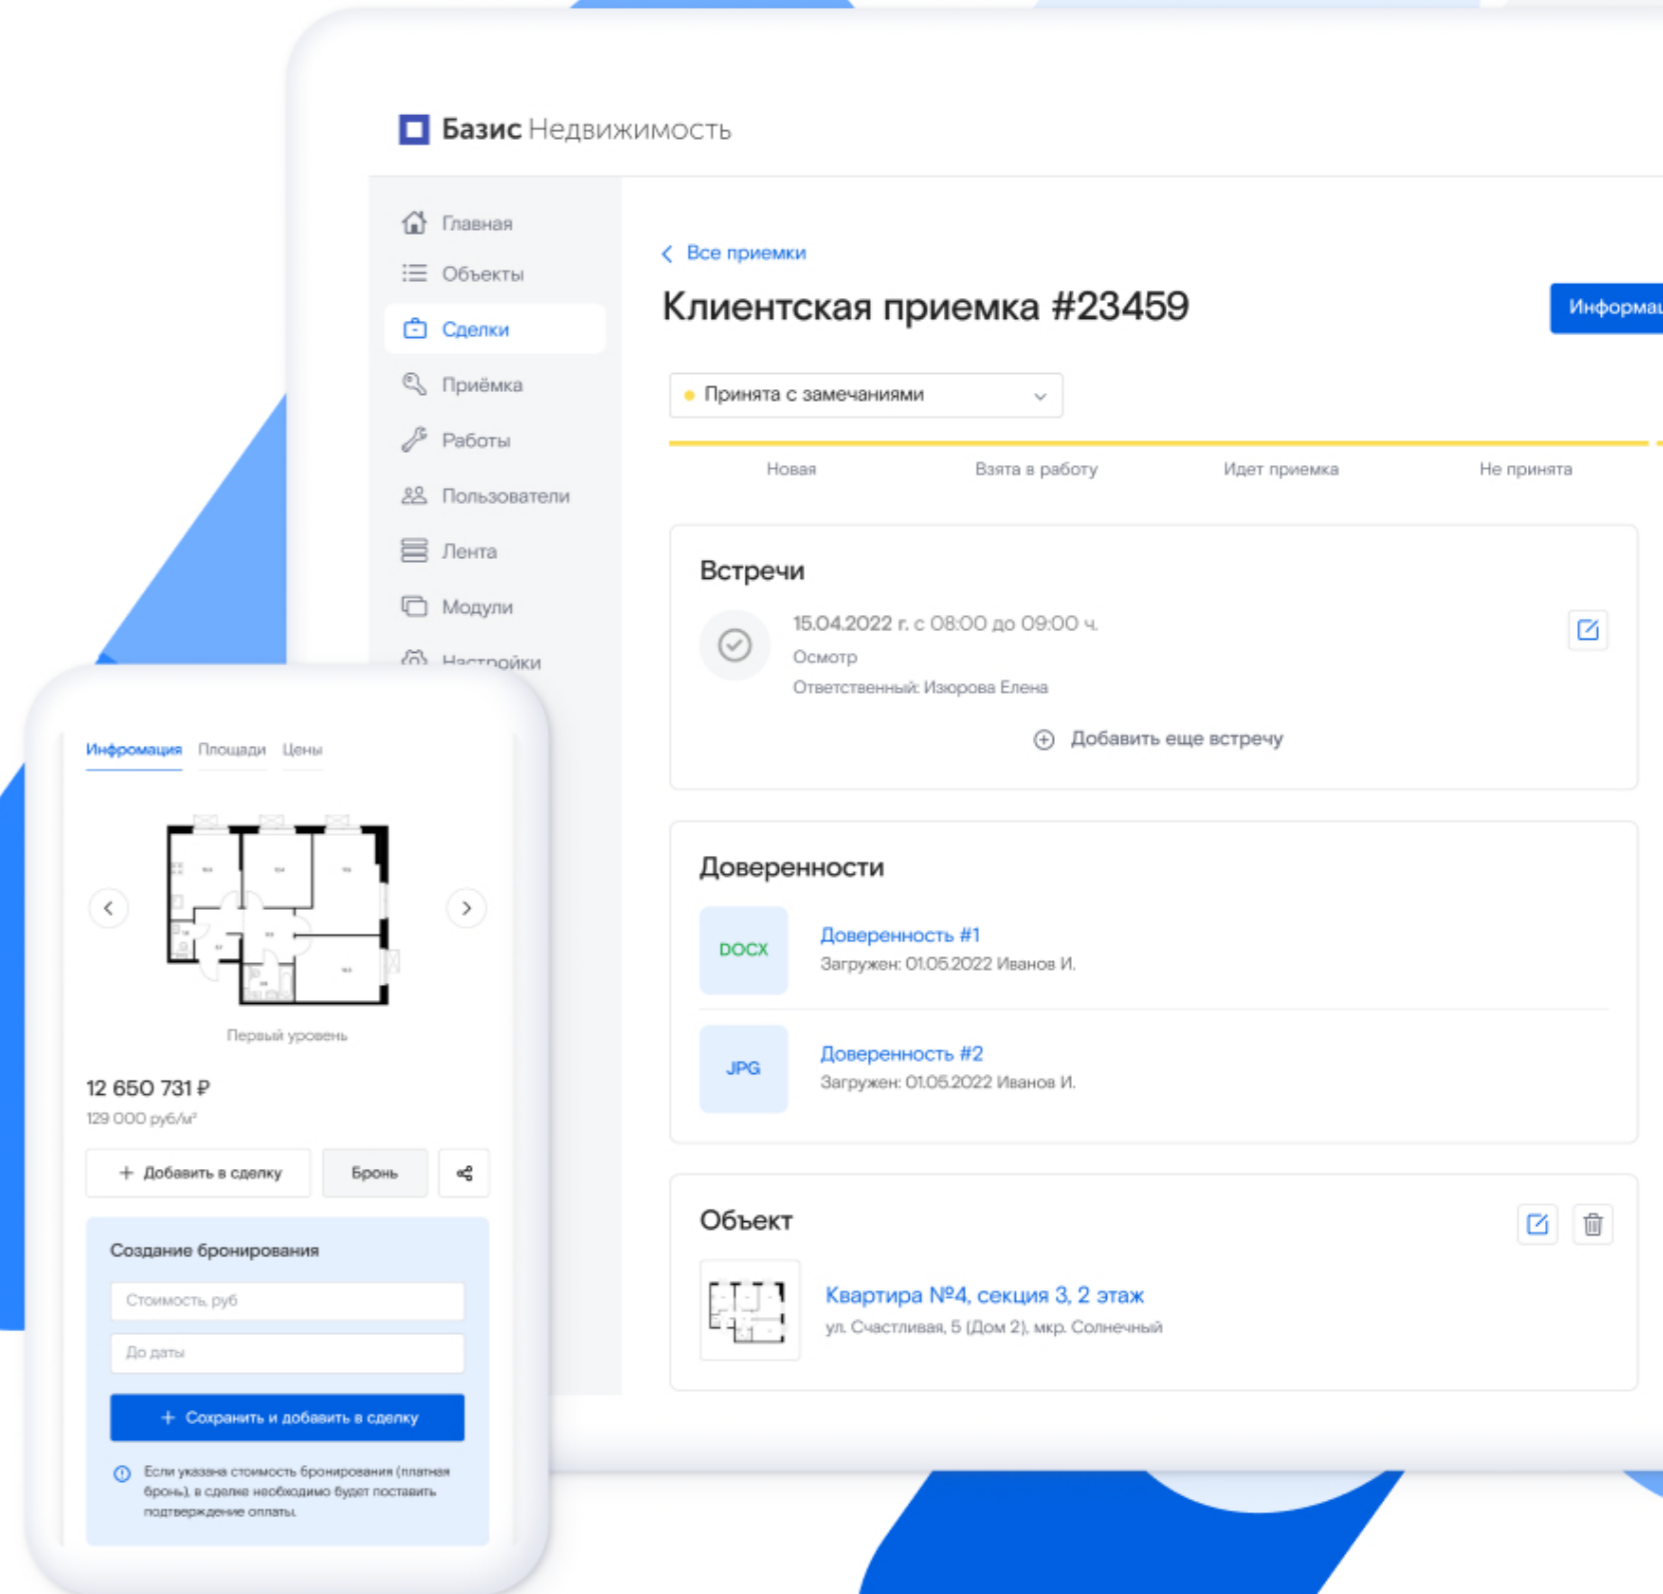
Базис Недвижимость

Главная
Объекты
Сделки
Приёмка
Работы
Пользователи
Лента
Модули
Настройки

Все приемки

Клиентская приемка #23459

Информац

Принята с замечаниями

Новая
Взята в работу
Идет приемка
Не принята

Встречи

15.04.2022 г. с 08:00 до 09:00 ч.
Осмотр
Ответственный: Изюрова Елена

Добавить еще встречу

Доверенности

DOCX
Доверенность #1
Загружен: 01.05.2022 Иванов И.

JPG
Доверенность #2
Загружен: 01.05.2022 Иванов И.

Объект

Квартира №4, секция 3, 2 этаж
ул. Счастливая, 5 (Дом 2), мкр. Солнечный

Информация Площади Цены

Первый уровень

12 650 731 ₽
129 000 руб/м²

Добавить в сделку
Бронь

Создание бронирования

Стоимость, руб
До даты

Сохранить и добавить в сделку

Если указана стоимость бронирования (платная бронь), в сделке необходимо будет поставить подтверждение оплаты.